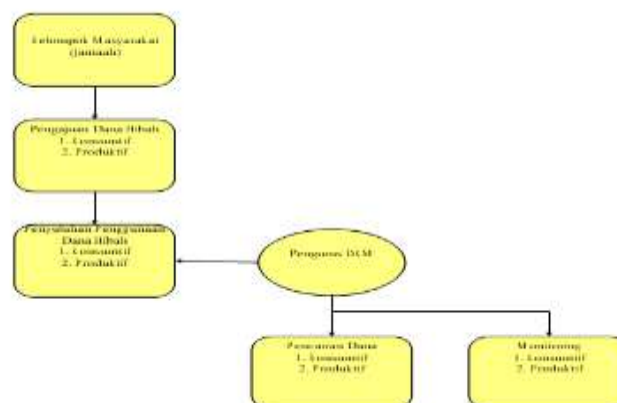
Kelompok Masyarakat (jamaah)

Pengajuan Dana Hibah
1. Konsumtif
2. Produktif

Penyaluran Penggunaan Dana Hibah
1. Konsumtif
2. Produktif

Pengurus DKM

Pencairan Dana
1. Konsumtif
2. Produktif

Monitoring
1. Konsumtif
2. Produktif